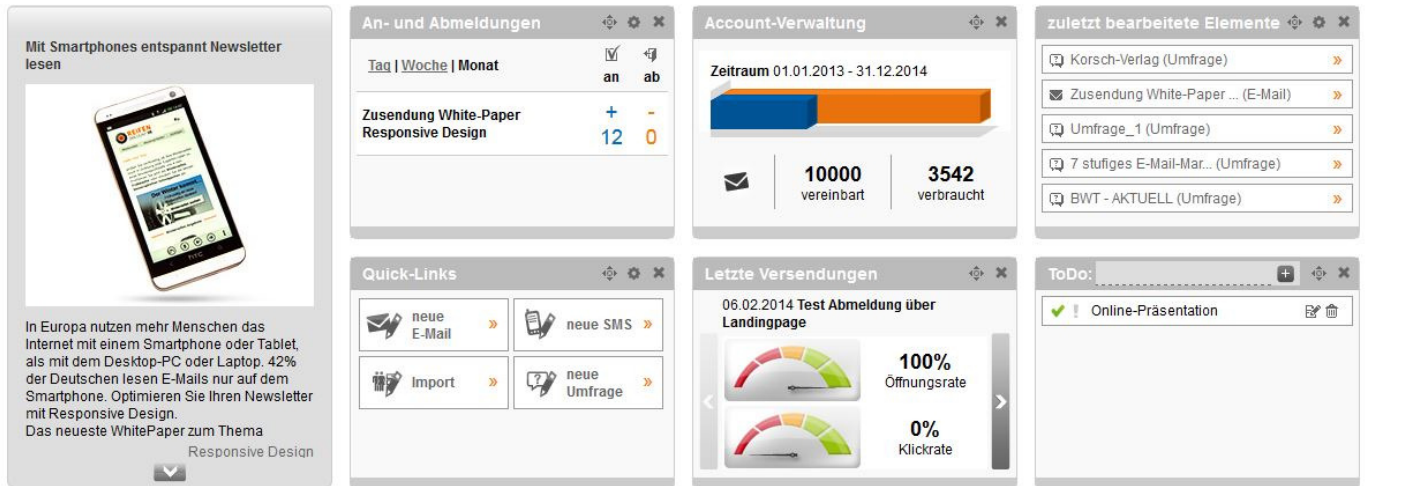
Mit Smartphones entspannt Newsletter lesen

In Europa nutzen mehr Menschen das Internet mit einem Smartphone oder Tablet, als mit dem Desktop-PC oder Laptop. 42% der Deutschen lesen E-Mails nur auf dem Smartphone. Optimieren Sie Ihren Newsletter mit Responsive Design.
Das neueste WhitePaper zum Thema Responsive Design

An- und Abmeldungen

Tag | Woche | Monat

an

ab

Zusendung White-Paper Responsive Design

+ 12

- 0

Quick-Links

neue E-Mail »

neue SMS »

Import »

neue Umfrage »

Account-Verwaltung

Zeitraum 01.01.2013 - 31.12.2014

10000 vereinbart

3542 verbraucht

Letzte Versendungen

06.02.2014 Test Abmeldung über Landingpage

100% Öffnungsrate

0% Klickrate

zuletzt bearbeitete Elemente

Korsch-Verlag (Umfrage) »

Zusendung White-Paper ... (E-Mail) »

Umfrage_1 (Umfrage) »

7 stufiges E-Mail-Mar... (Umfrage) »

BWT - AKTUELL (Umfrage) »

ToDo:

Online-Präsentation